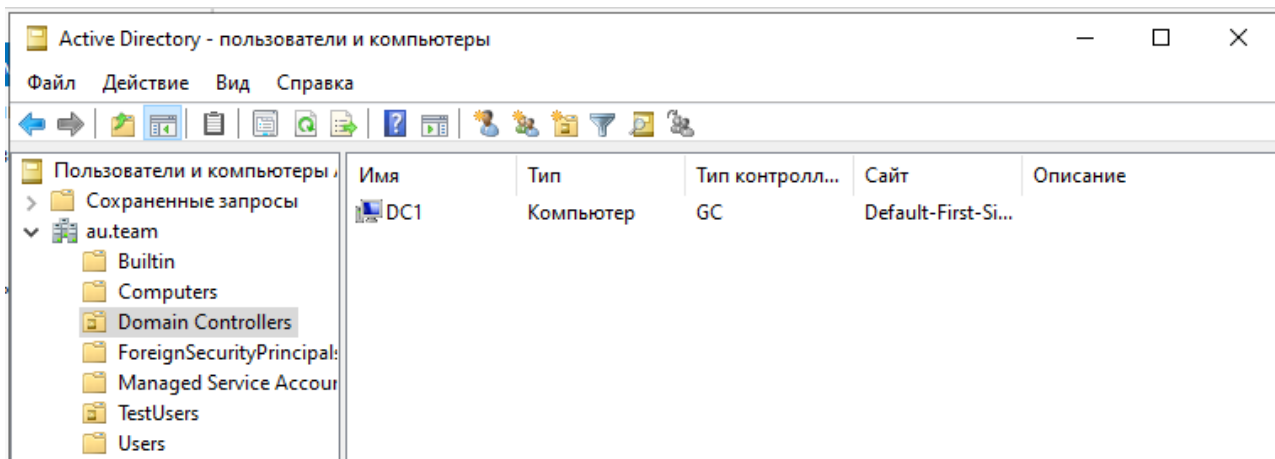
Active Directory - пользователи и компьютеры

Файл Действие Вид Справка

Пользователи и компьютеры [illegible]
Сохраненные запросы
au.team
Builtin
Computers
Domain Controllers
ForeignSecurityPrincipal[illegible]
Managed Service Accour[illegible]
TestUsers
Users

| Имя | Тип | Тип контролл... | Сайт | Описание |
|---|---|---|---|---|
| DC1 | Компьютер | GC | Default-First-Si... | |